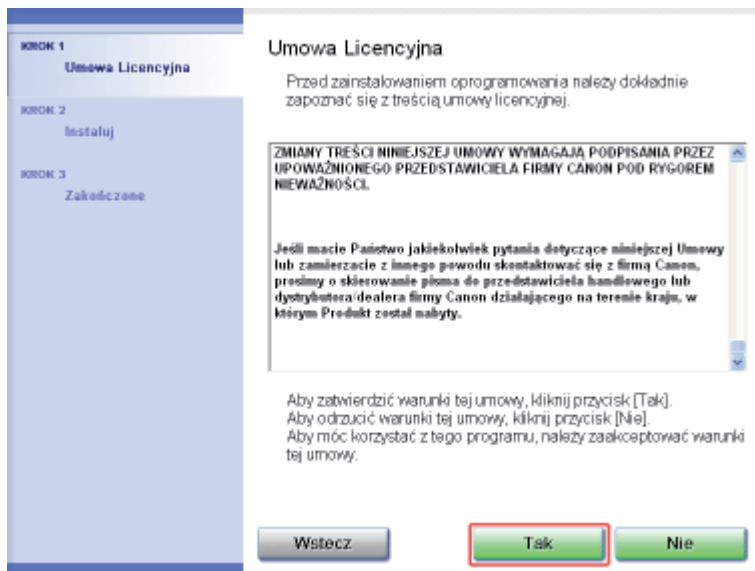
KROK 1
Umowa Licencyjna

KROK 2
Instaluj

KROK 3
Zakończone

Umowa Licencyjna

Przed zainstalowaniem oprogramowania należy dokładnie zapoznać się z treścią umowy licencyjnej.

ZMIANY TREŚCI NINIEJSZEJ UMOWY WYMAGAJĄ PODPISANIA PRZEZ UPOWAŻNIONEGO PRZEDSTAWICIELA FIRMY CANON POD RYGOREM NIEWAŻNOŚCI.

Jeśli macie Państwo jakiekolwiek pytania dotyczące niniejszej Umowy lub zamierzacie z innego powodu skontaktować się z firmą Canon, prosimy o skierowanie pisma do przedstawiciela handlowego lub dystrybutora/dealera firmy Canon działającego na terenie kraju, w którym Produkt został nabyty.

Aby zatwierdzić warunki tej umowy, kliknij przycisk [Tak].
Aby odrzucić warunki tej umowy, kliknij przycisk [Nie].
Aby móc korzystać z tego programu, należy zaakceptować warunki tej umowy.

Wstecz
Tak
Nie